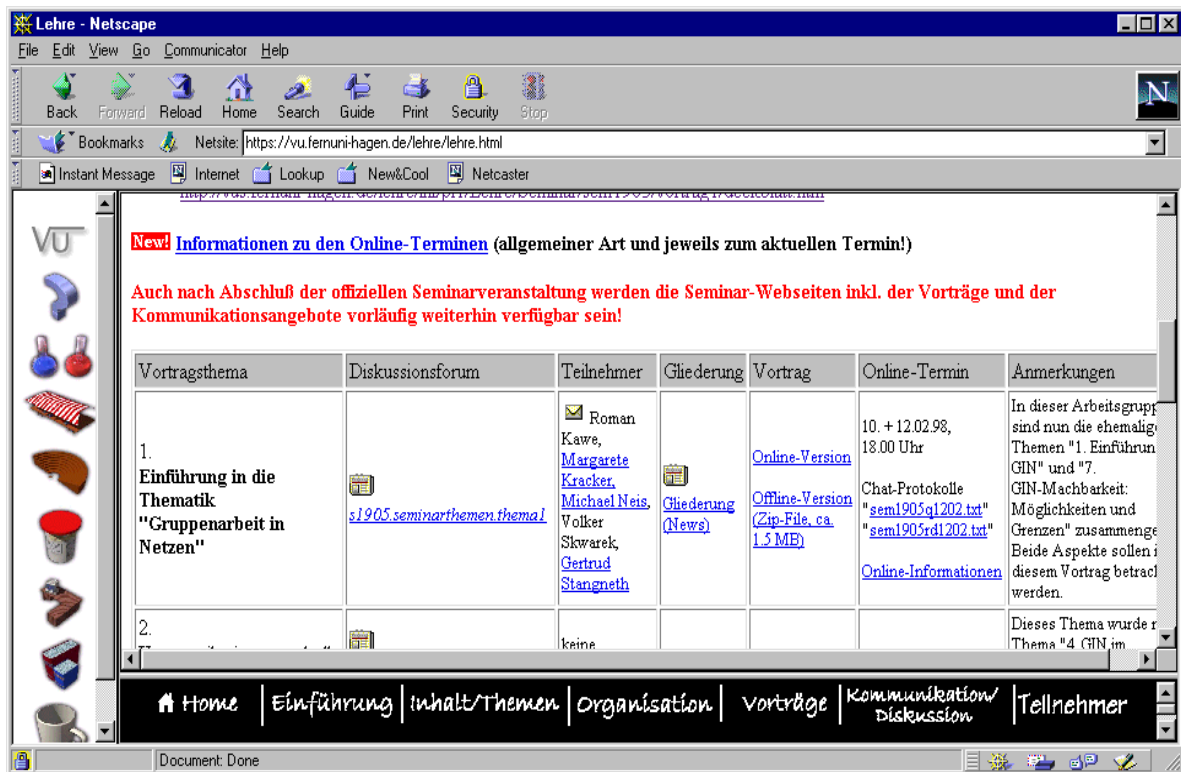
Lehre - Netscape

File Edit View Go Communicator Help

Back Forward Reload Home Search Guide Print Security Stop

Bookmarks Netsite: https://vu.fernuni-hagen.de/lehre/lehre.html

Instant Message Internet Lookup New&Cool Netcaster

VU

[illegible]

New! Informationen zu den Online-Terminen (allgemeiner Art und jeweils zum aktuellen Termin!)

Auch nach Abschluß der offiziellen Seminarveranstaltung werden die Seminar-Webseiten inkl. der Vorträge und der Kommunikationsangebote vorläufig weiterhin verfügbar sein!

| Vortragsthema | Diskussionsforum | Teilnehmer | Gliederung | Vortrag | Online-Termin | Anmerkungen |
|---|---|---|---|---|---|---|
| 1. Einführung in die Thematik "Gruppenarbeit in Netzen" | s1905.seminarthemen.thema1 | Roman Kawe, Margarete Kracker, Michael Neis, Volker Skwarek, Gertrud Stangneth | Gliederung (News) | Online-Version Offline-Version (Zip-File, ca. 1.5 MB) | 10. + 12.02.98, 18.00 Uhr Chat-Protokolle "sem1905q1202.txt" "sem1905rd1202.txt" Online-Informationen | In dieser Arbeitsgrupp sind nun die ehemalig Themen "1. Einführun GIN" und "7. GIN-Machbarkeit: Möglichkeiten und Grenzen" zusammenge Beide Aspekte sollen i diesem Vortrag betrac werden. |
| 2. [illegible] | | keine | | | | Dieses Thema wurde r Thema "4. GIN im |

Home | Einführung | Inhalt/Themen | Organisation | Vorträge | Kommunikation/ Diskussion | Teilnehmer

Document: Done